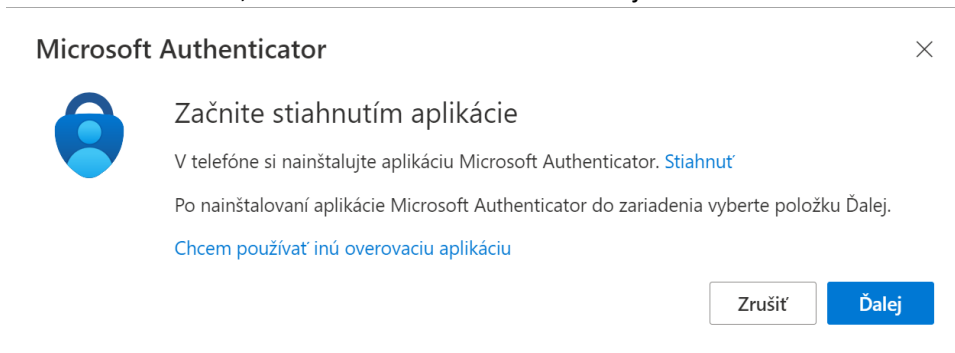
Microsoft Authenticator

Začnite stiahnutím aplikácie

V telefóne si nainštalujte aplikáciu Microsoft Authenticator. Stiahnuť

Po nainštalovaní aplikácie Microsoft Authenticator do zariadenia vyberte položku Ďalej.

Chcem používať inú overovaciu aplikáciu

Zrušiť

Ďalej